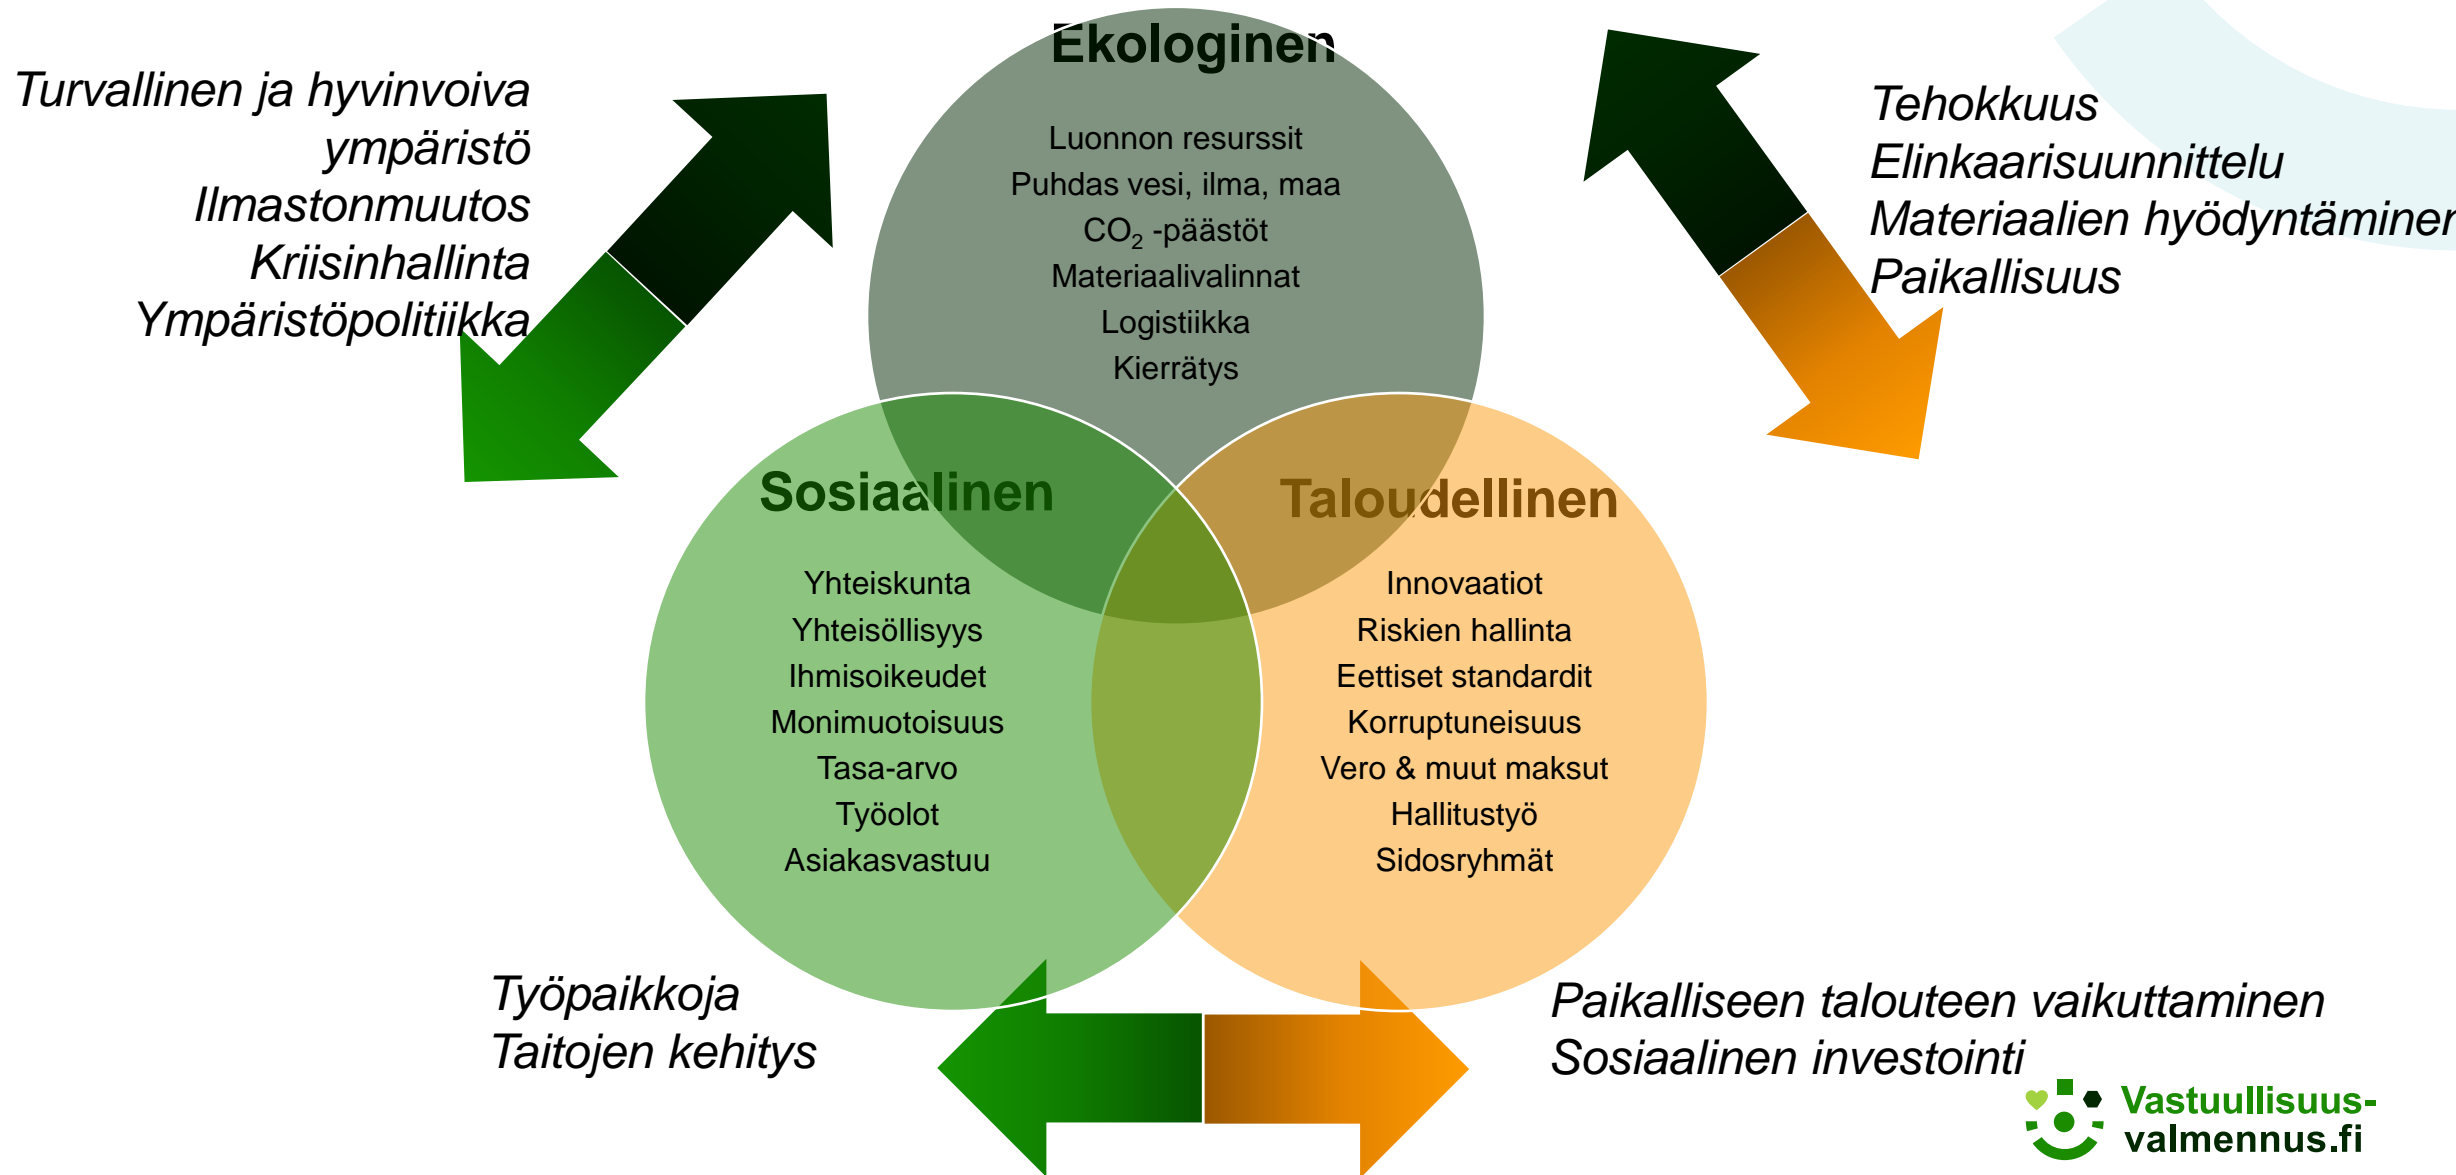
Turvallinen ja hyvinvoiva ympäristö
Ilmastonmuutos
Kriisinhallinta
Ympäristöpolitiikka

Ekologinen

Luonnon resurssit
Puhdas vesi, ilma, maa
$CO_2$ -päästöt
Materiaalivalinnat
Logistiikka
Kierrätys

Tehokkuus
Elinkaarisuunnittelu
Materiaalien hyödyntäminen
Paikallisuus

Sosiaalinen

Yhteiskunta
Yhteisöllisyys
Ihmisoikeudet
Monimuotoisuus
Tasa-arvo
Työolot
Asiakasvastuu

Taloudellinen

Innovaatiot
Riskien hallinta
Eettiset standardit
Korruptuneisuus
Vero & muut maksut
Hallitustyö
Sidosryhmät

Työpaikkoja
Taitojen kehitys

Paikalliseen talouteen vaikuttaminen
Sosiaalinen investointi

Vastuullisuus-valmennus.fi